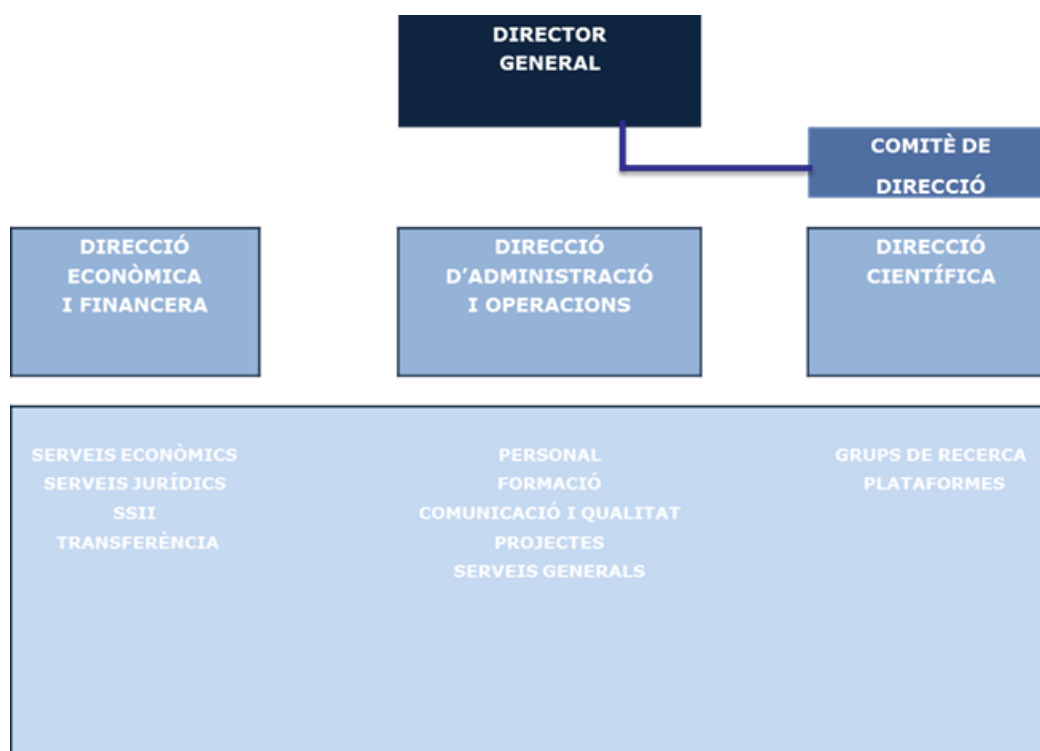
DIRECTOR GENERAL

COMITÈ DE DIRECCIÓ

DIRECCIÓ ECONÒMICA I FINANCERA

DIRECCIÓ D'ADMINISTRACIÓ I OPERACIONS

DIRECCIÓ CIENTÍFICA

SERVEIS ECONÒMICS
SERVEIS JURÍDICS
SSII
TRANSFERÈNCIA

PERSONAL
FORMACIÓ
COMUNICACIÓ I QUALITAT
PROJECTES
SERVEIS GENERALS

GRUPS DE RECERCA
PLATAFORMES